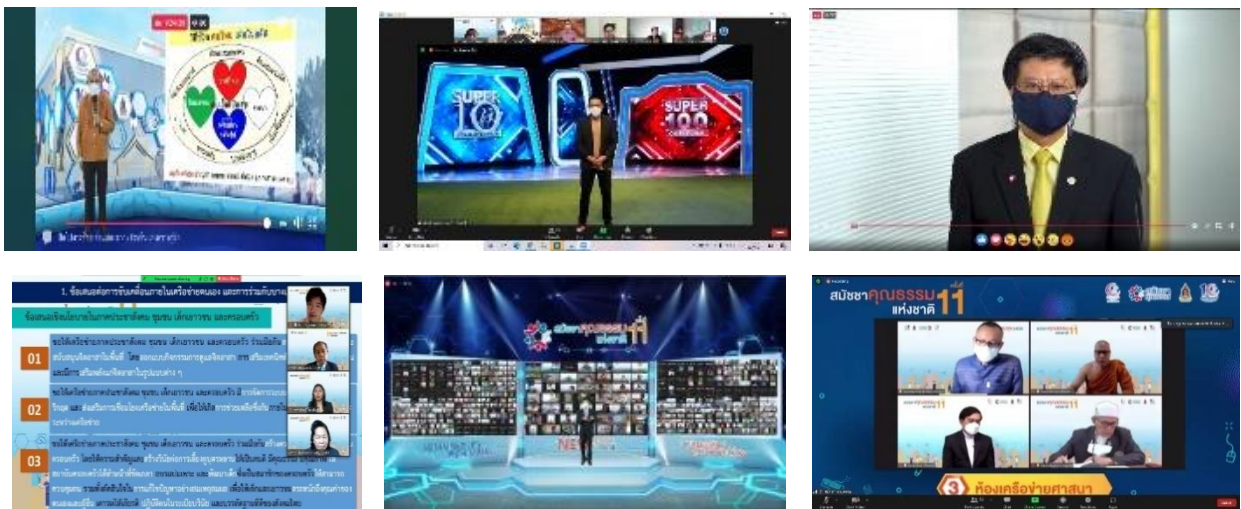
SUPER 10

SUPER 100

1. ข้อเสนอต่อการขับเคลื่อนภายในเครือข่ายตนเอง และการร่วมกับภาค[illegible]

ข้อเสนอเชิงนโยบายในภาคประชาสังคม ชุมชน เด็กเยาวชน และครอบครัว

01

02

03

สมัชชาคุณธรรม แห่งชาติ ครั้งที่ 11

สมัชชาคุณธรรม แห่งชาติ ครั้งที่ 11

3 ห้องเครือข่ายศาสนา